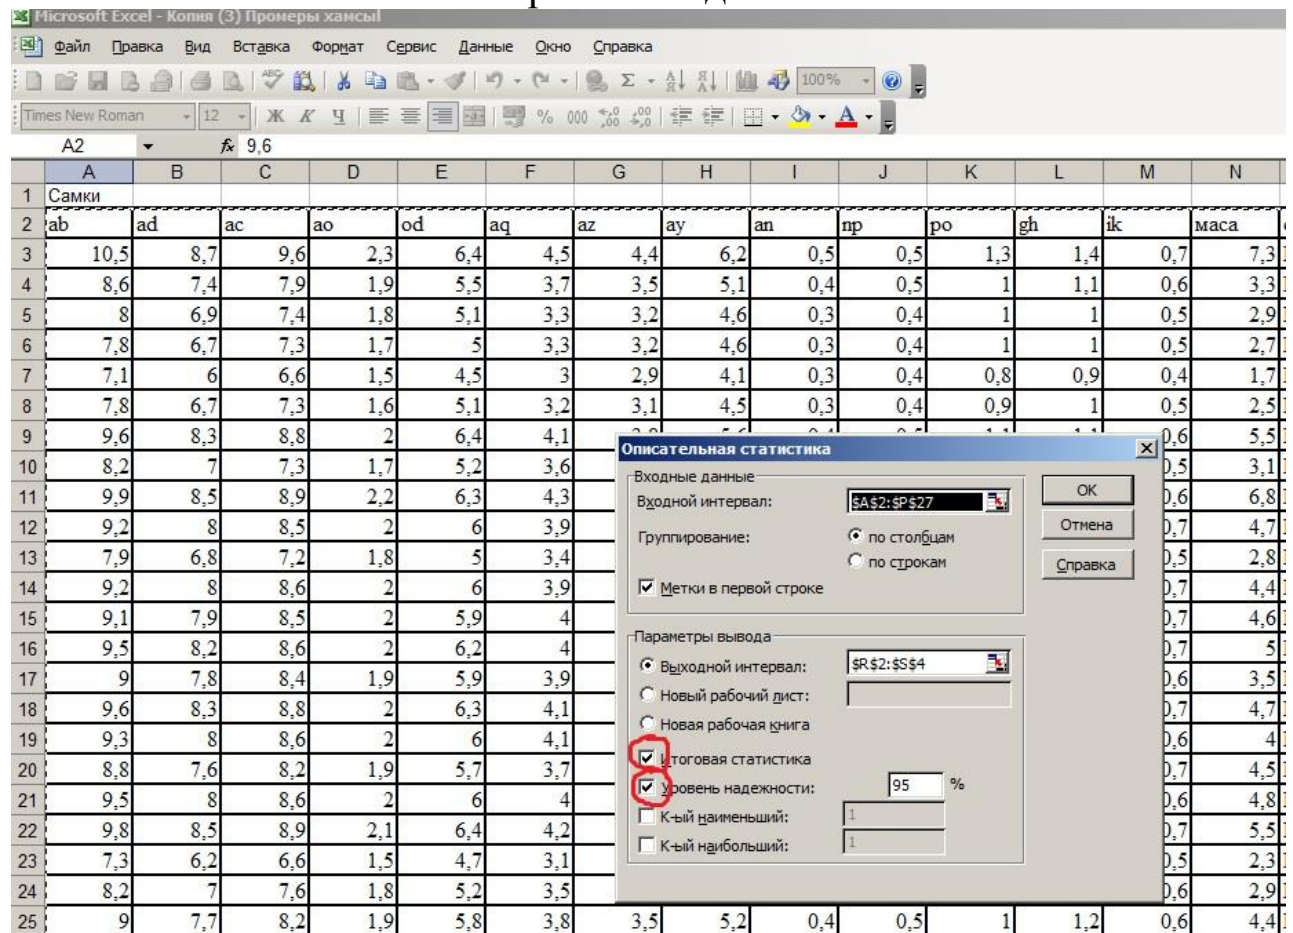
Microsoft Excel - Копия (3) Промеры хамсы

Файл Правка Вид Вставка Формат Сервис Данные Окно Справка

100%

Times New Roman 12 Ж К Ч % 000

A2 $f_x$ 9,6

| | A | B | C | D | E | F | G | H | I | J | K | L | M | N |
|---|---|---|---|---|---|---|---|---|---|---|---|---|---|---|
| 1 | Самки | | | | | | | | | | | | | |
| 2 | ab | ad | ac | ao | od | aq | az | ay | an | np | po | gh | ik | маса |
| 3 | 10,5 | 8,7 | 9,6 | 2,3 | 6,4 | 4,5 | 4,4 | 6,2 | 0,5 | 0,5 | 1,3 | 1,4 | 0,7 | 7,3 |
| 4 | 8,6 | 7,4 | 7,9 | 1,9 | 5,5 | 3,7 | 3,5 | 5,1 | 0,4 | 0,5 | 1 | 1,1 | 0,6 | 3,3 |
| 5 | 8 | 6,9 | 7,4 | 1,8 | 5,1 | 3,3 | 3,2 | 4,6 | 0,3 | 0,4 | 1 | 1 | 0,5 | 2,9 |
| 6 | 7,8 | 6,7 | 7,3 | 1,7 | 5 | 3,3 | 3,2 | 4,6 | 0,3 | 0,4 | 1 | 1 | 0,5 | 2,7 |
| 7 | 7,1 | 6 | 6,6 | 1,5 | 4,5 | 3 | 2,9 | 4,1 | 0,3 | 0,4 | 0,8 | 0,9 | 0,4 | 1,7 |
| 8 | 7,8 | 6,7 | 7,3 | 1,6 | 5,1 | 3,2 | 3,1 | 4,5 | 0,3 | 0,4 | 0,9 | 1 | 0,5 | 2,5 |
| 9 | 9,6 | 8,3 | 8,8 | 2 | 6,4 | 4,1 | | | | | | | 0,6 | 5,5 |
| 10 | 8,2 | 7 | 7,3 | 1,7 | 5,2 | 3,6 | | | | | | | 0,5 | 3,1 |
| 11 | 9,9 | 8,5 | 8,9 | 2,2 | 6,3 | 4,3 | | | | | | | 0,6 | 6,8 |
| 12 | 9,2 | 8 | 8,5 | 2 | 6 | 3,9 | | | | | | | 0,7 | 4,7 |
| 13 | 7,9 | 6,8 | 7,2 | 1,8 | 5 | 3,4 | | | | | | | 0,5 | 2,8 |
| 14 | 9,2 | 8 | 8,6 | 2 | 6 | 3,9 | | | | | | | 0,7 | 4,4 |
| 15 | 9,1 | 7,9 | 8,5 | 2 | 5,9 | 4 | | | | | | | 0,7 | 4,6 |
| 16 | 9,5 | 8,2 | 8,6 | 2 | 6,2 | 4 | | | | | | | 0,7 | 5 |
| 17 | 9 | 7,8 | 8,4 | 1,9 | 5,9 | 3,9 | | | | | | | 0,6 | 3,5 |
| 18 | 9,6 | 8,3 | 8,8 | 2 | 6,3 | 4,1 | | | | | | | 0,7 | 4,7 |
| 19 | 9,3 | 8 | 8,6 | 2 | 6 | 4,1 | | | | | | | 0,6 | 4 |
| 20 | 8,8 | 7,6 | 8,2 | 1,9 | 5,7 | 3,7 | | | | | | | 0,7 | 4,5 |
| 21 | 9,5 | 8 | 8,6 | 2 | 6 | 4 | | | | | | | 0,6 | 4,8 |
| 22 | 9,8 | 8,5 | 8,9 | 2,1 | 6,4 | 4,2 | | | | | | | 0,7 | 5,5 |
| 23 | 7,3 | 6,2 | 6,6 | 1,5 | 4,7 | 3,1 | | | | | | | 0,5 | 2,3 |
| 24 | 8,2 | 7 | 7,6 | 1,8 | 5,2 | 3,5 | | | | | | | 0,6 | 2,9 |
| 25 | 9 | 7,7 | 8,2 | 1,9 | 5,8 | 3,8 | 3,5 | 5,2 | 0,4 | 0,5 | 1 | 1,2 | 0,6 | 4,4 |

Описательная статистика

Входные данные
Входной интервал: $A$2:$P$27
Группирование: по столбцам
по строкам
Метки в первой строке

OK
Отмена
Справка

Параметры вывода
Выходной интервал: $R$2:$S$4
Новый рабочий лист:
Новая рабочая книга
Итоговая статистика
Уровень надежности: 95 %
К-ый наименьший: 1
К-ый наибольший: 1